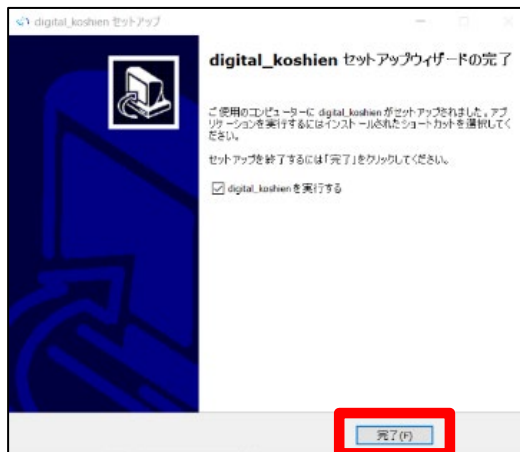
digital_koshien セットアップ

digital_koshien セットアップウィザードの完了

ご使用のコンピューターに digital_koshien がセットアップされました。アプリケーションを実行するにはインストールされたショートカットを選択してください。

セットアップを終了するには「完了」をクリックしてください。

☑ digital_koshien を実行する

完了(F)